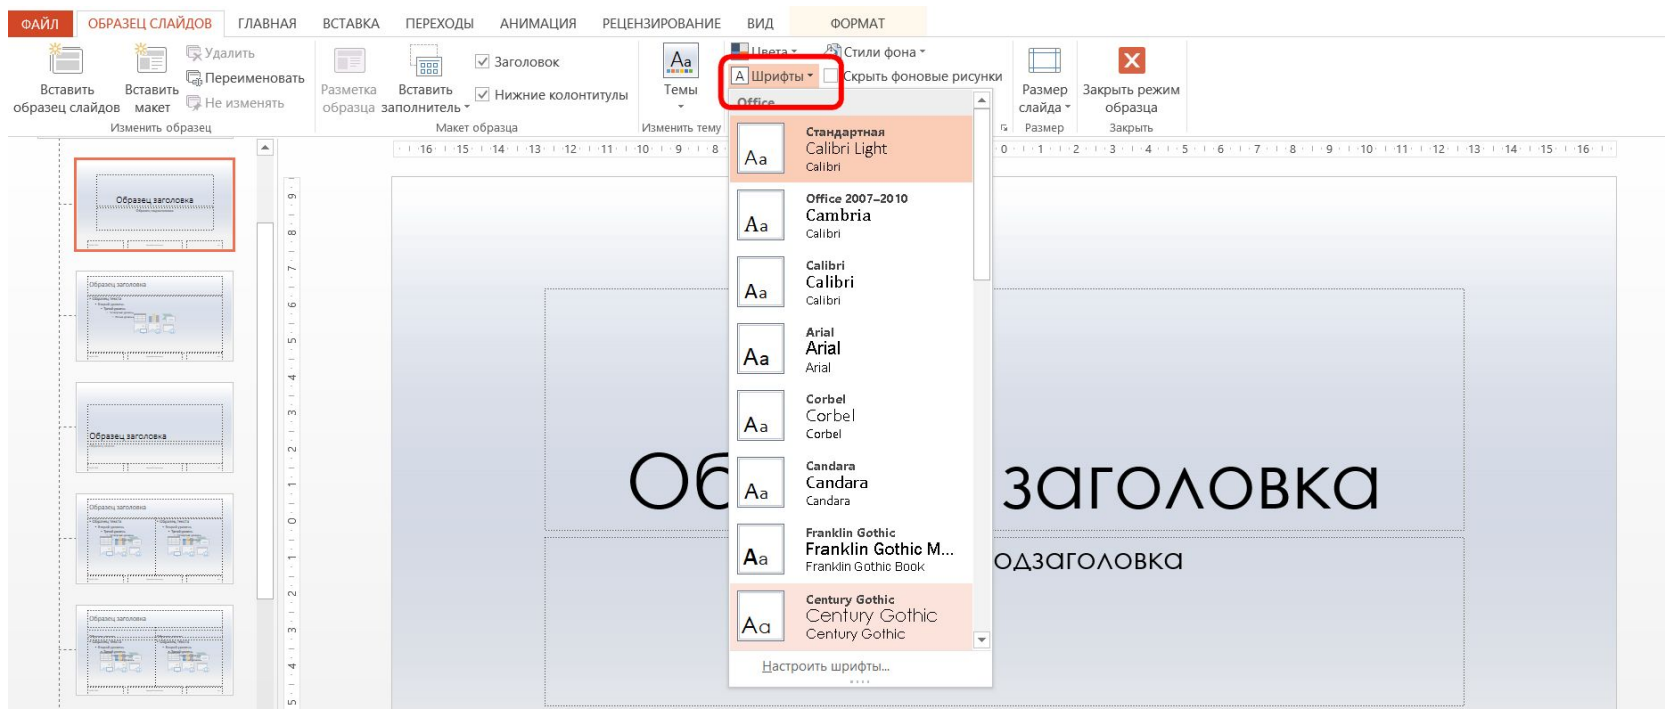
ФАЙЛ ОБРАЗЕЦ СЛАЙДОВ ГЛАВНАЯ ВСТАВКА ПЕРЕХОДЫ АНИМАЦИЯ РЕЦЕНЗИРОВАНИЕ ВИД ФОРМАТ

Вставить образец слайдов
Вставить макет
Удалить
Переименовать
Не изменять
Изменить образец

Разметка образца
Вставить заполнитель
Заголовок
Нижние колонтитулы
Макет образца

Темы
Изменить тему

Цвета
Шрифты
Стили фона
Скрыть фоновые рисунки

Размер слайда
Размер

Закрыть режим образца
Закрыть

Office

Стандартная
Calibri Light
Calibri

Office 2007–2010
Cambria
Calibri

Calibri
Calibri
Calibri

Arial
Arial
Arial

Corbel
Corbel
Corbel

Candara
Candara
Candara

Franklin Gothic
Franklin Gothic M...
Franklin Gothic Book

Century Gothic
Century Gothic
Century Gothic

Настроить шрифты...

Образец заголовка

Образец заголовка

Образец заголовка

Образец заголовка

Образец заголовка

Об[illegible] заголовка

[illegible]одзаголовка